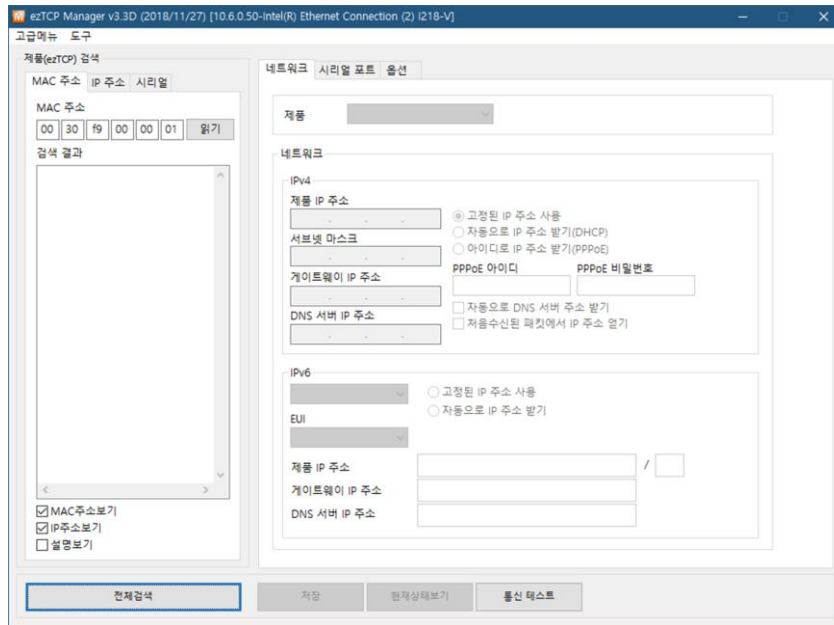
ezTCP Manager v3.3D (2018/11/27) [10.6.0.50-Intel(R) Ethernet Connection (2) I218-V]

고급메뉴 도구

제품(ezTCP) 검색

MAC 주소 IP 주소 시리얼

MAC 주소

00 30 f9 00 00 01 읽기

검색 결과

MAC주소보기

IP주소보기

설명보기

네트워크 시리얼 포트 옵션

제품

네트워크

IPv4

제품 IP 주소

서브넷 마스크

게이트웨이 IP 주소

DNS 서버 IP 주소

고정된 IP 주소 사용

자동으로 IP 주소 받기(DHCP)

아이디로 IP 주소 받기(PPPoE)

PPPoE 아이디

PPPoE 비밀번호

자동으로 DNS 서버 주소 받기

처음수신된 패킷에서 IP 주소 얻기

IPv6

고정된 IP 주소 사용

자동으로 IP 주소 받기

EUI

제품 IP 주소

/

게이트웨이 IP 주소

DNS 서버 IP 주소

전체검색

저장

현재상태보기

통신 테스트